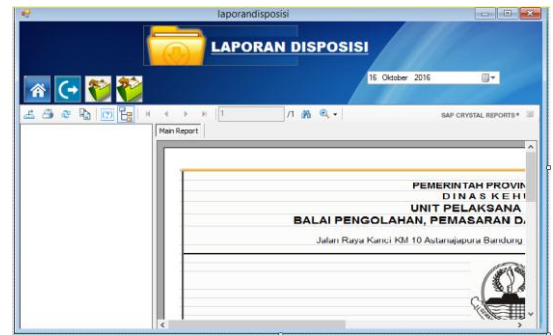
laporandisposisi

LAPORAN DISPOSISI

16 Oktober 2016

1

/1

SAP CRYSTAL REPORTS®

Main Report

PEMERINTAH PROVIN

DINAS KEHU

UNIT PELAKSANA

BALAI PENGOLAHAN, PEMASARAN DA

Jalan Raya Kanci KM 10 Astanajapura Bandung